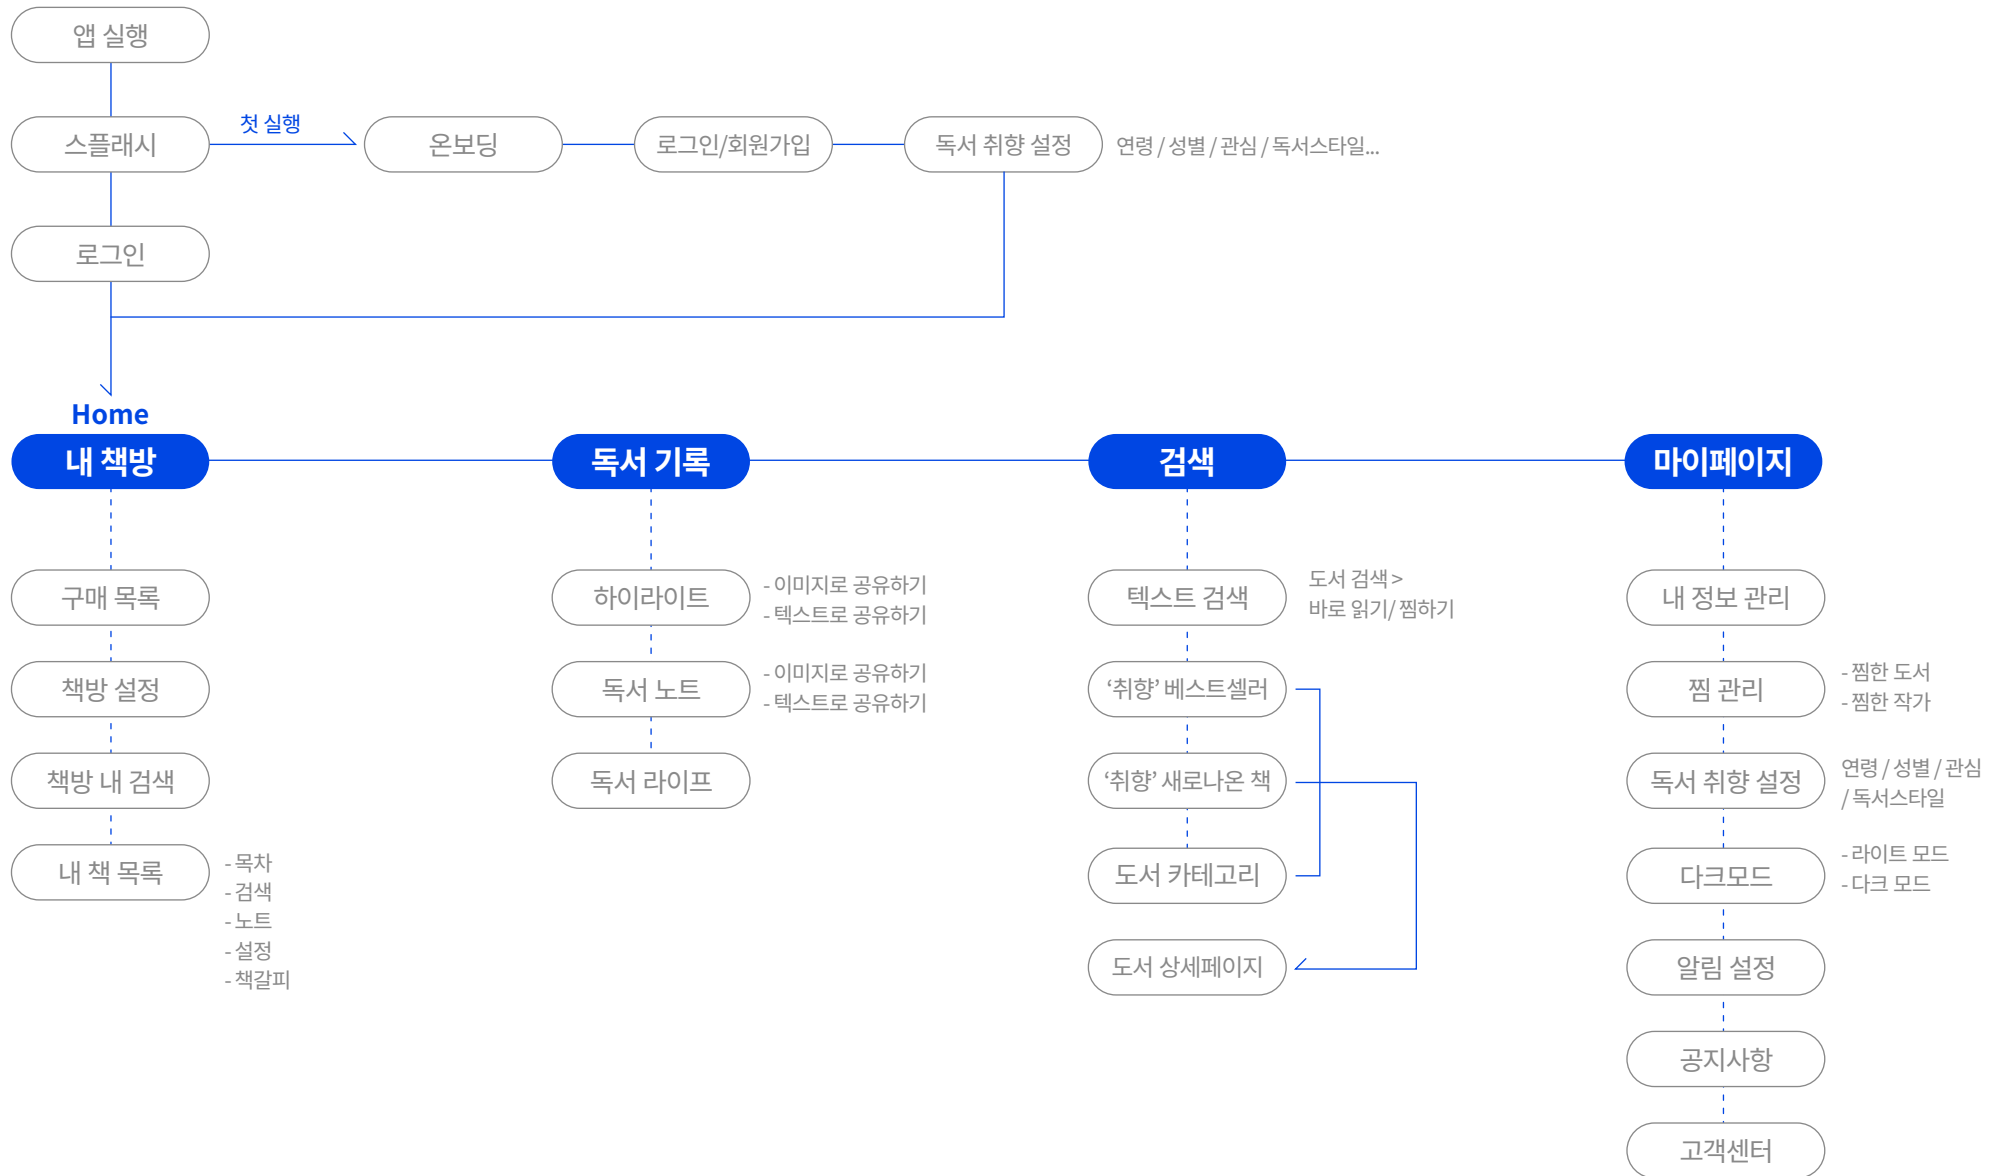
앱 실행

스플래시

첫 실행

온보딩

로그인/회원가입

독서 취향 설정

연령 / 성별 / 관심 / 독서스타일...

로그인

Home

내 책방

독서 기록

검색

마이페이지

구매 목록

책방 설정

책방 내 검색

내 책 목록

- 목차
- 검색
- 노트
- 설정
- 책갈피

하이라이트

- 이미지로 공유하기
- 텍스트로 공유하기

독서 노트

- 이미지로 공유하기
- 텍스트로 공유하기

독서 라이프

텍스트 검색

도서 검색 >
바로 읽기/ 찜하기

'취향' 베스트셀러

'취향' 새로나온 책

도서 카테고리

도서 상세페이지

내 정보 관리

찜 관리

- 찜한 도서
- 찜한 작가

독서 취향 설정

연령 / 성별 / 관심
/ 독서스타일

다크모드

- 라이트 모드
- 다크 모드

알림 설정

공지사항

고객센터